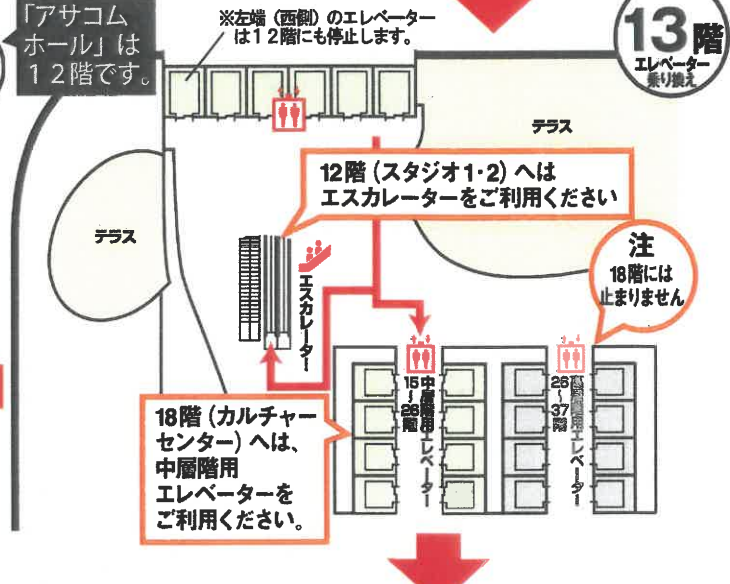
「アサコム ホール」は 12階です。

※左端（西側）のエレベーターは12階にも停止します。

13階
エレベーター乗り換え

テラス

12階（スタジオ1・2）へは エスカレーターをご利用ください

テラス

エスカレーター

注
18階には止まりません

15〜26階
中層階用エレベーター

26〜37階
高層階用エレベーター

18階（カルチャーセンター）へは、中層階用エレベーターをご利用ください。